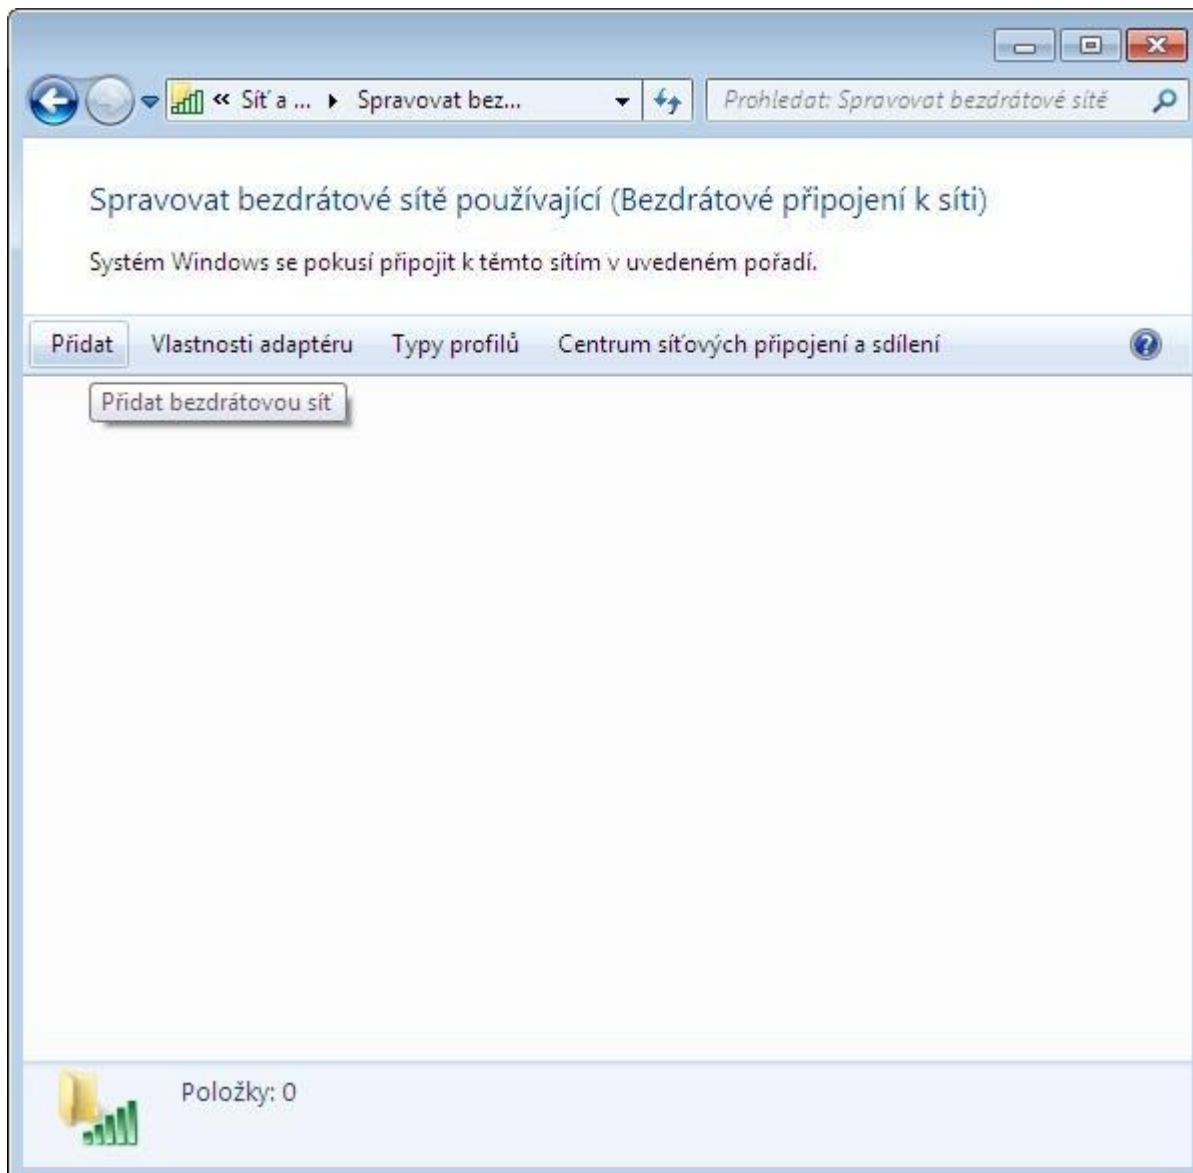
« Síť a ... ▸ Spravovat bez...

Prohledat: Spravovat bezdrátové sítě

Spravovat bezdrátové sítě používající (Bezdrátové připojení k síti)

Systém Windows se pokusí připojit k těmto sítím v uvedeném pořadí.

Přidat Vlastnosti adaptéru Typy profilů Centrum síťových připojení a sdílení

Přidat bezdrátovou síť

Položky: 0